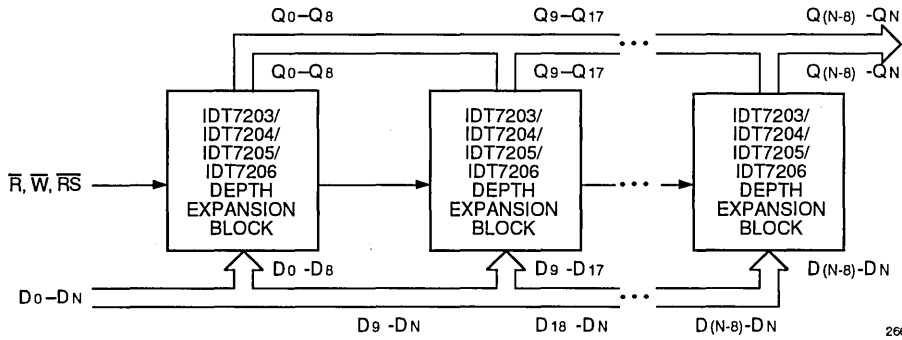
$Q_0$–$Q_8$ $Q_9$–$Q_{17}$ $Q_{(N-8)}$ -$Q_N$

$Q_0$–$Q_8$ $Q_9$–$Q_{17}$ $Q_{(N-8)}$ -$Q_N$

$\overline{R}$, $\overline{W}$, $\overline{RS}$

IDT7203/ IDT7204/ IDT7205/ IDT7206 DEPTH EXPANSION BLOCK

IDT7203/ IDT7204/ IDT7205/ IDT7206 DEPTH EXPANSION BLOCK

IDT7203/ IDT7204/ IDT7205/ IDT7206 DEPTH EXPANSION BLOCK

$D_0$ -$D_8$ $D_9$ -$D_{17}$ $D_{(N-8)}$-$D_N$

$D_0$-$D_N$

$D_9$ -$D_N$ $D_{18}$ -$D_N$ $D_{(N-8)}$-$D_N$

26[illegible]